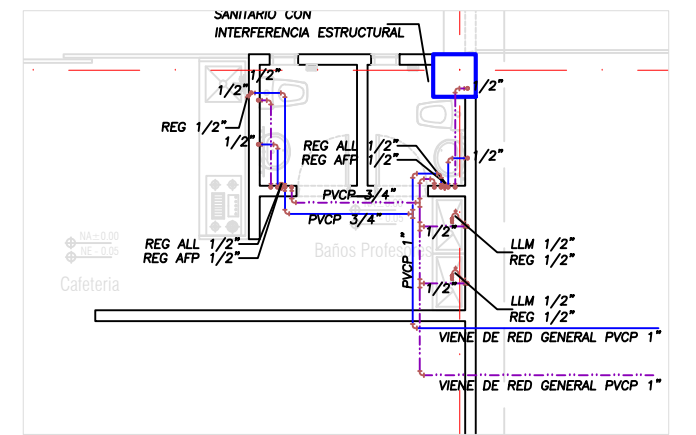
SANITARIO CON
INTERFERENCIA ESTRUCTURAL

1/2"
1/2"
REG 1/2"
1/2"
1/2"
1/2"
REG ALL 1/2"
REG AFP 1/2"
PVCP 3/4"
PVCP 3/4"
REG ALL 1/2"
REG AFP 1/2"
NA = 0.00
NE = 0.05
Cafeteria
Baños Profes
PVCP 1"
1/2"
1/2"
LLM 1/2"
REG 1/2"
LLM 1/2"
REG 1/2"
VIENE DE RED GENERAL PVCP 1"
VIENE DE RED GENERAL PVCP 1"